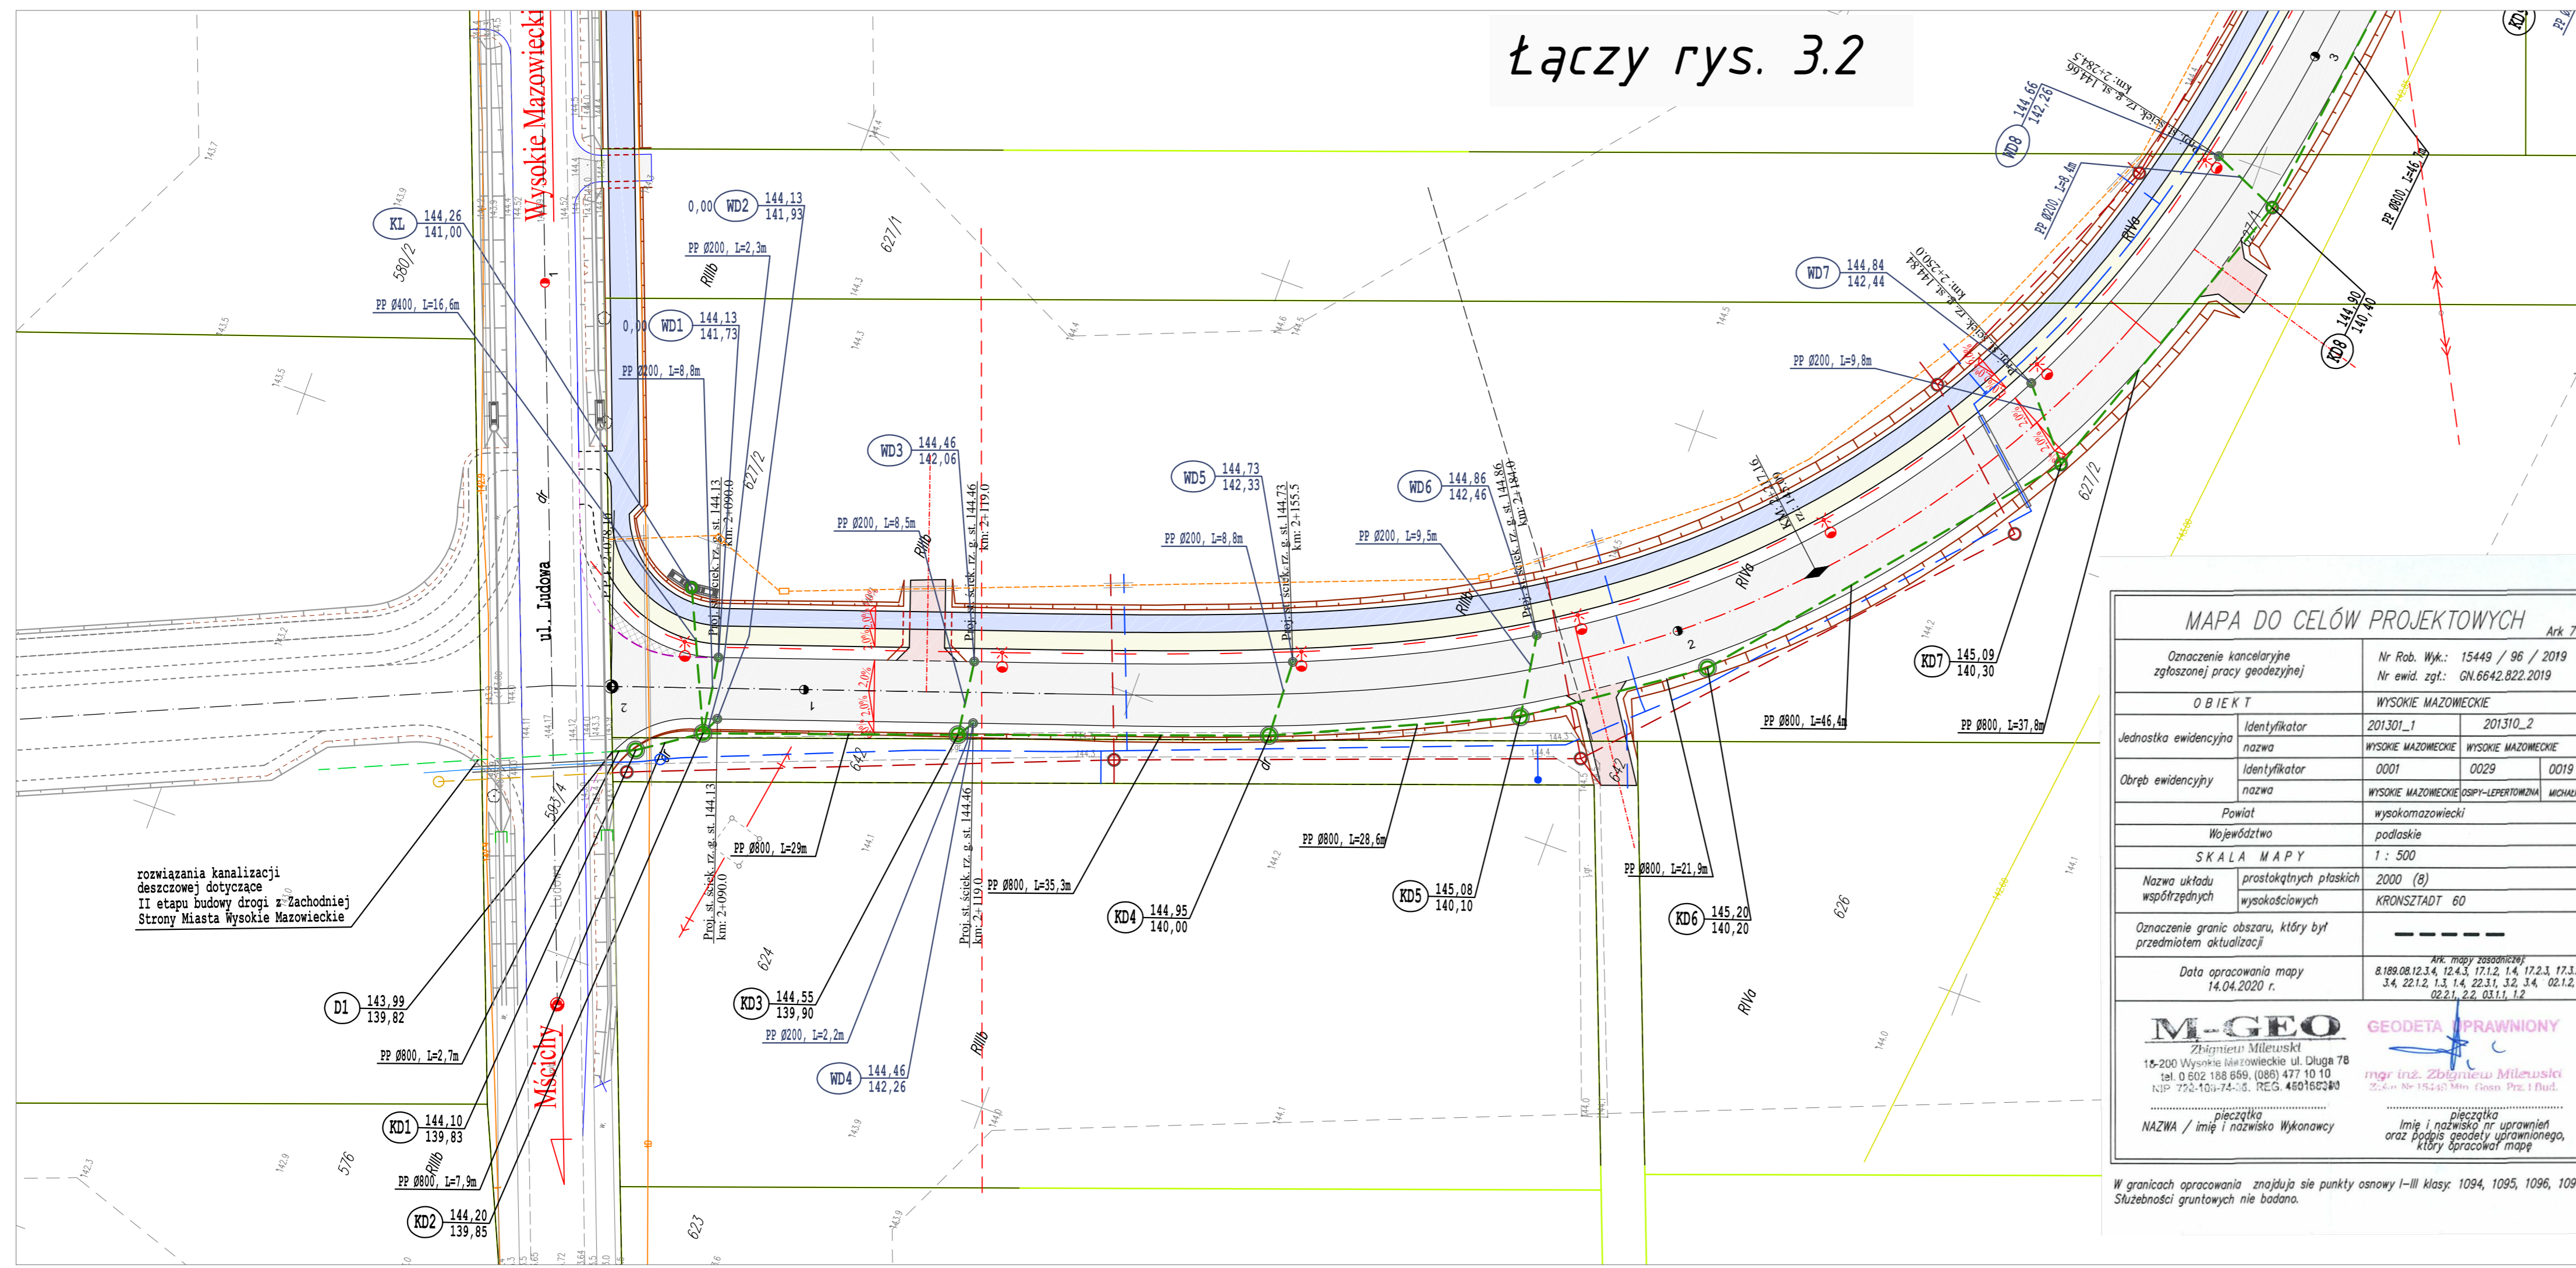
Łączy rys. 3.2

Wysokie Mazowieckie

KL 144,26 141,00

580/2

PP Ø400, L=16,6m

0,00 WD2 144,13 141,93

PP Ø200, L=2,3m

RIIIb

627/1

0,00 WD1 144,13 141,73

PP Ø200, L=8,8m

WD3 144,46 142,06

PP Ø200, L=8,5m

Proj. st. ściek. rz. g. st. 144,13 km: 2+090,0

Proj. st. ściek. rz. g. st. 144,46 km: 2+119,0

627/2

WD5 144,73 142,33

PP Ø200, L=8,8m

Proj. st. ściek. rz. g. st. 144,73 km: 2+155,5

WD6 144,86 142,46

PP Ø200, L=9,5m

Proj. st. ściek. rz. g. st. 144,86 km: 2+184,0

WD7 144,84 142,44

km: 2+250,0 st. ściek. rz. g. st. 144,84

PP Ø200, L=9,8m

WD8 144,66 142,26

km: 2+284,5 st. ściek. rz. g. st. 144,66

PP Ø200, L=9,4m

PP Ø800, L=46,0m

KD8 144,90 140,40

RIVa

ul. Ludowa

dr

PP Ø800, L=46,4m

PP Ø800, L=37,8m

KD7 145,09 140,30

627/2

rozwiązania kanalizacji deszczowej dotyczące II etapu budowy drogi z Zachodniej Strony Miasta Wysokie Mazowieckie

593/4

PP Ø800, L=29m

Proj. st. ściek. rz. g. st. 144,13 km: 2+090,0

Proj. st. ściek. rz. g. st. 144,46 km: 2+119,0

PP Ø800, L=35,3m

PP Ø800, L=28,6m

PP Ø800, L=21,9m

642

D1 143,99 139,82

PP Ø800, L=2,7m

KD3 144,55 139,90

PP Ø200, L=2,2m

624

KD4 144,95 140,00

KD5 145,08 140,10

KD6 145,20 140,20

626

RIVa

WD4 144,46 142,26

RIIIb

Mściciny

KD1 144,10 139,83

PP Ø800, L=7,9m

KD2 144,20 139,85

576

623

MAPA DO CELÓW PROJEKTOWYCH

Ark 7

| Oznaczenie kancelaryjne zgłoszonej pracy geodezyjnej | Nr Rob. Wyk.: 15449 / 96 / 2019 Nr ewid. zgł.: GN.6642.822.2019 | | |
|---|---|---|---|
| OBIEKT | WYSOKIE MAZOWIECKIE | | |
| Jednostka ewidencyjna | Identyfikator | 201301_1 | 201310_2 |
| | nazwa | WYSOKIE MAZOWIECKIE | WYSOKIE MAZOWIECKIE |
| Obręb ewidencyjny | Identyfikator | 0001 | 0029 | 0019 |
| | nazwa | WYSOKIE MAZOWIECKIE | OSIPY-LEPERTOWIZNA | MICHAŁ |
| Powiat | wysokomazowiecki | | |
| Województwo | podlaskie | | |
| SKALA MAPY | 1 : 500 | | |
| Nazwa układu współrzędnych | prostokątnych płaskich | 2000 (8) | |
| | wysokościowych | KRONSZTADT 60 | |
| Oznaczenie granic obszaru, który był przedmiotem aktualizacji | | | |
| Data opracowania mapy 14.04.2020 r. | Ark. mapy zasadniczej 8.189.08.12.3.4, 12.4.3, 17.1.2, 1.4, 17.2.3, 17.3. 3.4, 22.1.2, 1.3, 1.4, 22.3.1, 3.2, 3.4, 02.1.2, 02.2.1, 2.2, 03.1.1, 1.2 | | |

M-GEO Zbigniew Milewski 18-200 Wysokie Mazowieckie ul. Długa 78 tel. 0 602 188 659, (086) 477 10 10 NIP 722-10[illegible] REG. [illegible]

pieczątka NAZWA / imię i nazwisko Wykonawcy

GEODETA UPRAWNIONY mgr inż. Zbigniew Milewski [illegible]

pieczątka Imię i nazwisko nr uprawnień oraz podpis geodety uprawnionego, który opracował mapę

W granicach opracowania znajdują się punkty osnowy I-III klasy: 1094, 1095, 1096, 109 Służebności gruntowych nie badano.